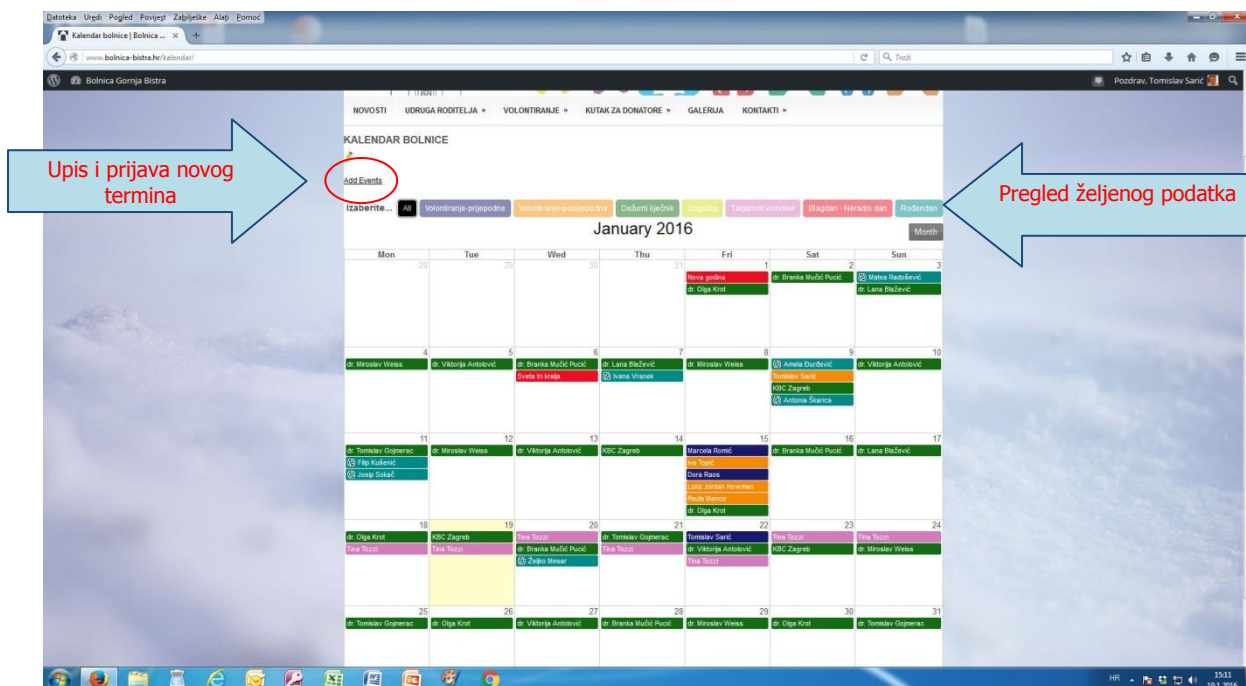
Datoteka Uredi Pogled Povijest Zabilješke Alati Pomoć

Kalendar bolnice | Bolnica ...

www.bolnica-bistra.hr/kalendar/

Traži

Bolnica Gornja Bistra

Pozdrav, Tomislav Sarić

NOVOSTI UDRUGA RODITELJA » VOLONTIRANJE » KUTAK ZA DONATORE » GALERIJA KONTAKTI »

KALENDAR BOLNICE

Upis i prijava novog termina

Add Events

Pregled željenog podatka

Izaberite... All Volontiranje-prijepodne Volontiranje-poslijepodne Dežurni liječnik Događaj Talijanski volonteri Blagdan - Neradni dan Rođendan

January 2016

Month

| Mon | Tue | Wed | Thu | Fri | Sat | Sun |
|---|---|---|---|---|---|---|
| 28 | 29 | 30 | 31 | 1 Nova godina, dr. Olga Krot | 2 dr. Branka Mučić Pucić | 3 Matea Radošević, dr. Lana Blažević |
| 4 dr. Miroslav Weiss | 5 dr. Viktorija Antolović | 6 dr. Branka Mučić Pucić, Sveta tri kralja | 7 dr. Lana Blažević, Ivana Vranek | 8 dr. Miroslav Weiss | 9 Amela Đurđević, Tomislav Sarić, KBC Zagreb, Antonia Škarica | 10 dr. Viktorija Antolović |
| 11 dr. Tomislav Gojmerac, Filip Kušenić, Josip Sokač | 12 dr. Miroslav Weiss | 13 dr. Viktorija Antolović | 14 KBC Zagreb | 15 Marcela Romić, Iva Tojić, Dora Raos, Luka Jordan Rowman, Paula Marice, dr. Olga Krot | 16 dr. Branka Mučić Pucić | 17 dr. Lana Blažević |
| 18 dr. Olga Krot, Tina Tozzi | 19 KBC Zagreb, Tina Tozzi | 20 Tina Tozzi, dr. Branka Mučić Pucić, Željko Mesar | 21 dr. Tomislav Gojmerac, Tina Tozzi | 22 Tomislav Sarić, dr. Viktorija Antolović, Tina Tozzi | 23 Tina Tozzi, KBC Zagreb | 24 Tina Tozzi, dr. Miroslav Weiss |
| 25 dr. Tomislav Gojmerac | 26 dr. Olga Krot | 27 dr. Viktorija Antolović | 28 dr. Branka Mučić Pucić | 29 dr. Miroslav Weiss | 30 dr. Olga Krot | 31 dr. Tomislav Gojmerac |

HR 15:11 19.1.2016